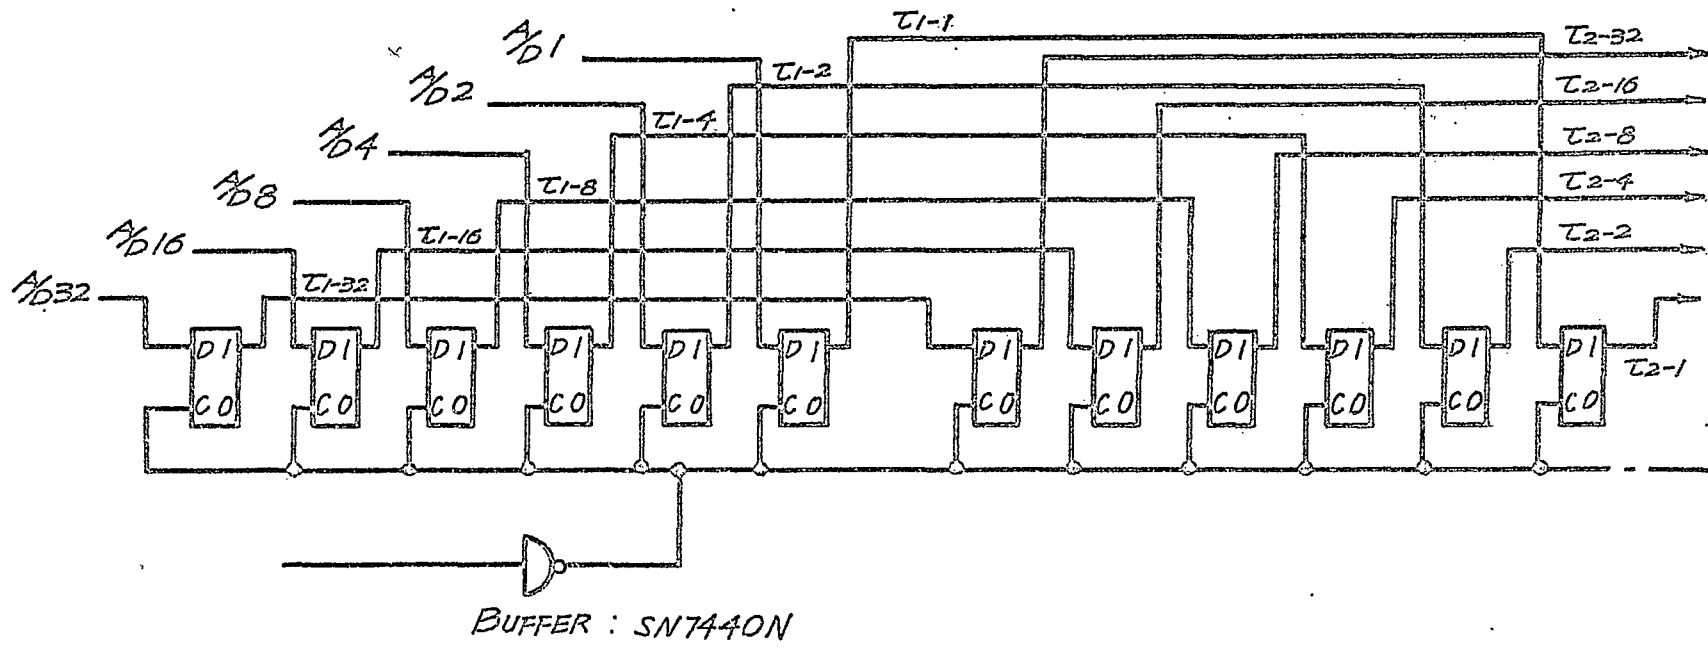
A/D1
A/D2
A/D4
A/D8
A/D16
A/D32

$\tau_{1-1}$
$\tau_{1-2}$
$\tau_{1-4}$
$\tau_{1-8}$
$\tau_{1-16}$
$\tau_{1-32}$

$\tau_{2-32}$
$\tau_{2-16}$
$\tau_{2-8}$
$\tau_{2-4}$
$\tau_{2-2}$
$\tau_{2-1}$

DI CO
DI CO
DI CO
DI CO
DI CO
DI CO
DI CO
DI CO
DI CO
DI CO
DI CO
DI CO

BUFFER : SN7440N